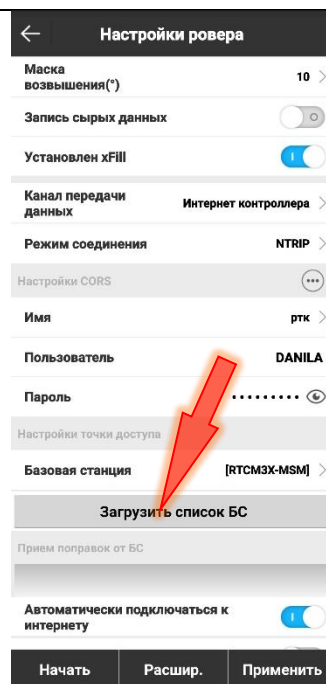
Настройки ровера

Маска возвышения(°) 10

Запись сырых данных

Установлен xFill

Канал передачи данных Интернет контроллера

Режим соединения NTRIP

Настройки CORS

Имя ртк

Пользователь DANILA

Пароль ••••••••••

Настройки точки доступа

Базовая станция [RTCM3X-MSM]

Загрузить список БС

Прием поправок от БС

Автоматически подключаться к интернету

Начать Расшир. Применить